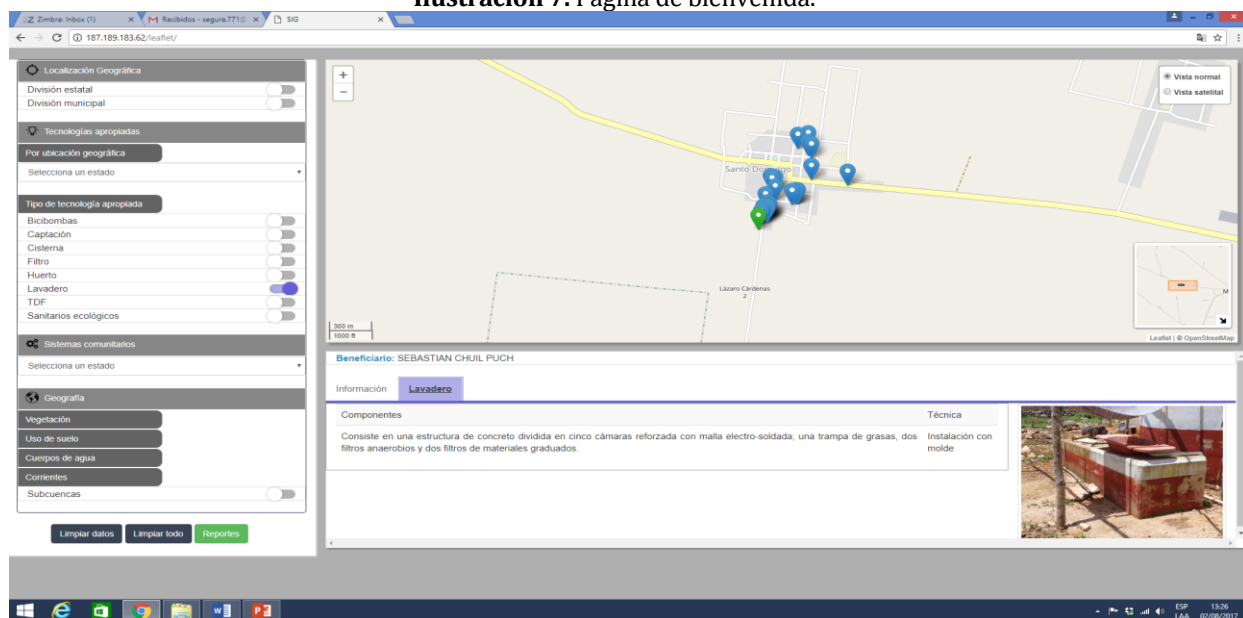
Ilustración 7. Página de bienvenida.

Zimbra: Inbox (1) | Recibidos - segura.771 | SIG

187.189.183.62/leaflet/

Localización Geográfica
División estatal
División municipal
Tecnologías apropiadas
Por ubicación geográfica
Selecciona un estado
Tipo de tecnología apropiada
Bicibombas
Captación
Cisterna
Filtro
Huerto
Lavadero
TDF
Sanitarios ecológicos
Sistemas comunitarios
Selecciona un estado
Geografía
Vegetación
Uso de suelo
Cuerpos de agua
Corrientes
Subcuencas

Limpiar datos | Limpiar todo | Reportes

+
−
Vista normal
Vista satelital
Santo Domingo
Lázaro Cárdenas 2
300 m
1000 ft
Leaflet | © OpenStreetMap

Beneficiario: SEBASTIAN CHUIL PUCH

Información | Lavadero

| Componentes | Técnica |
|---|---|
| Consiste en una estructura de concreto dividida en cinco cámaras reforzada con malla electro-soldada; una trampa de grasas, dos filtros anaerobios y dos filtros de materiales graduados. | Instalación con molde |

ESP LAA 13:26 02/08/2017